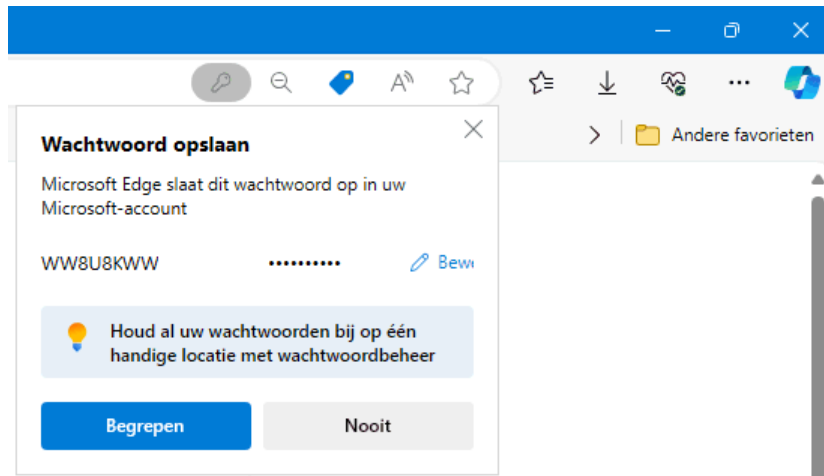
Andere favorieten

Wachtwoord opslaan

Microsoft Edge slaat dit wachtwoord op in uw Microsoft-account

WW8U8KWW ••••••••••• Bew

Houd al uw wachtwoorden bij op één handige locatie met wachtwoordbeheer

Begrepen

Nooit